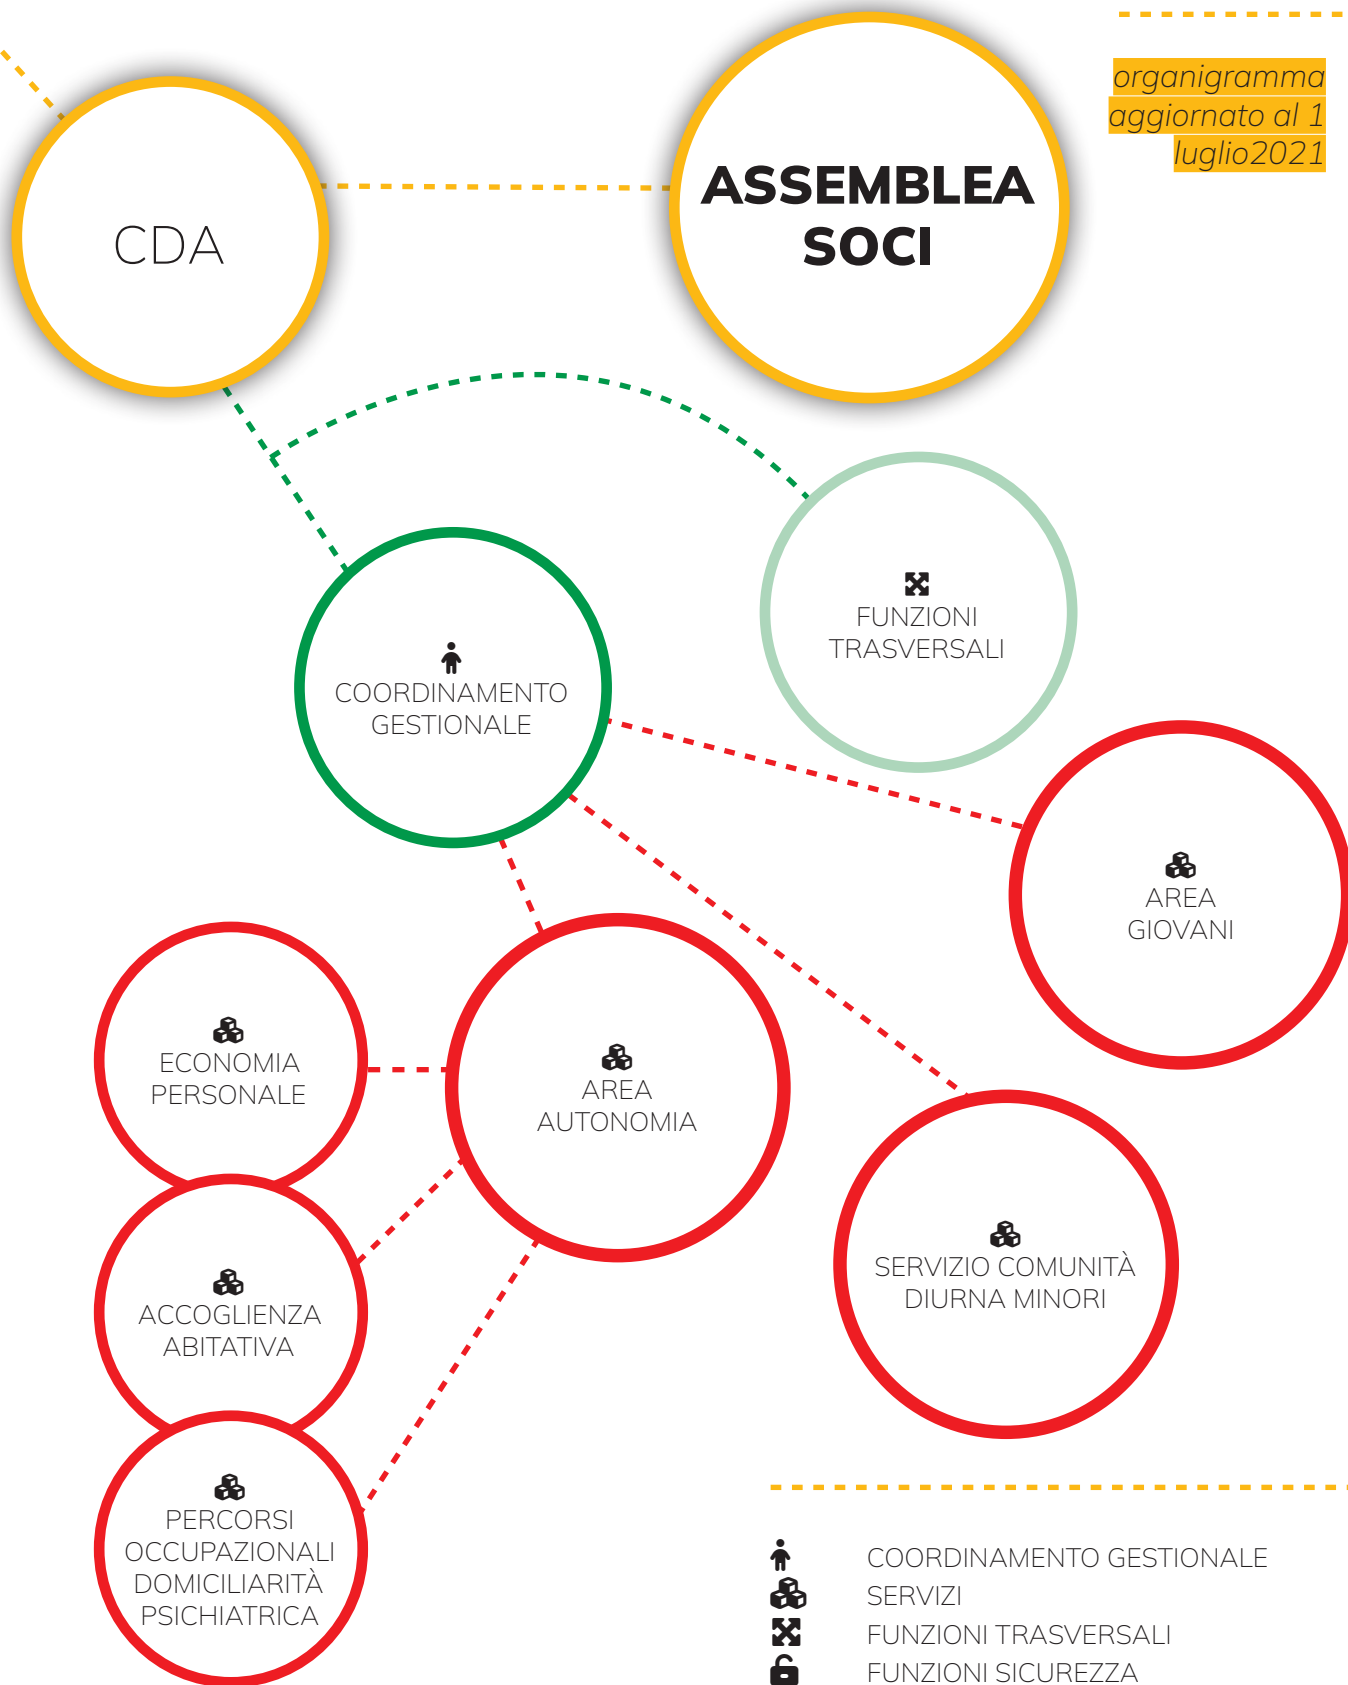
organigramma aggiornato al 1 luglio2021

CDA

ASSEMBLEA SOCI

FUNZIONI TRASVERSALI

COORDINAMENTO GESTIONALE

AREA GIOVANI

ECONOMIA PERSONALE

AREA AUTONOMIA

SERVIZIO COMUNITÀ DIURNA MINORI

ACCOGLIENZA ABITATIVA

PERCORSI OCCUPAZIONALI DOMICILIARITÀ PSICHIATRICA

COORDINAMENTO GESTIONALE
SERVIZI
FUNZIONI TRASVERSALI
FUNZIONI SICUREZZA